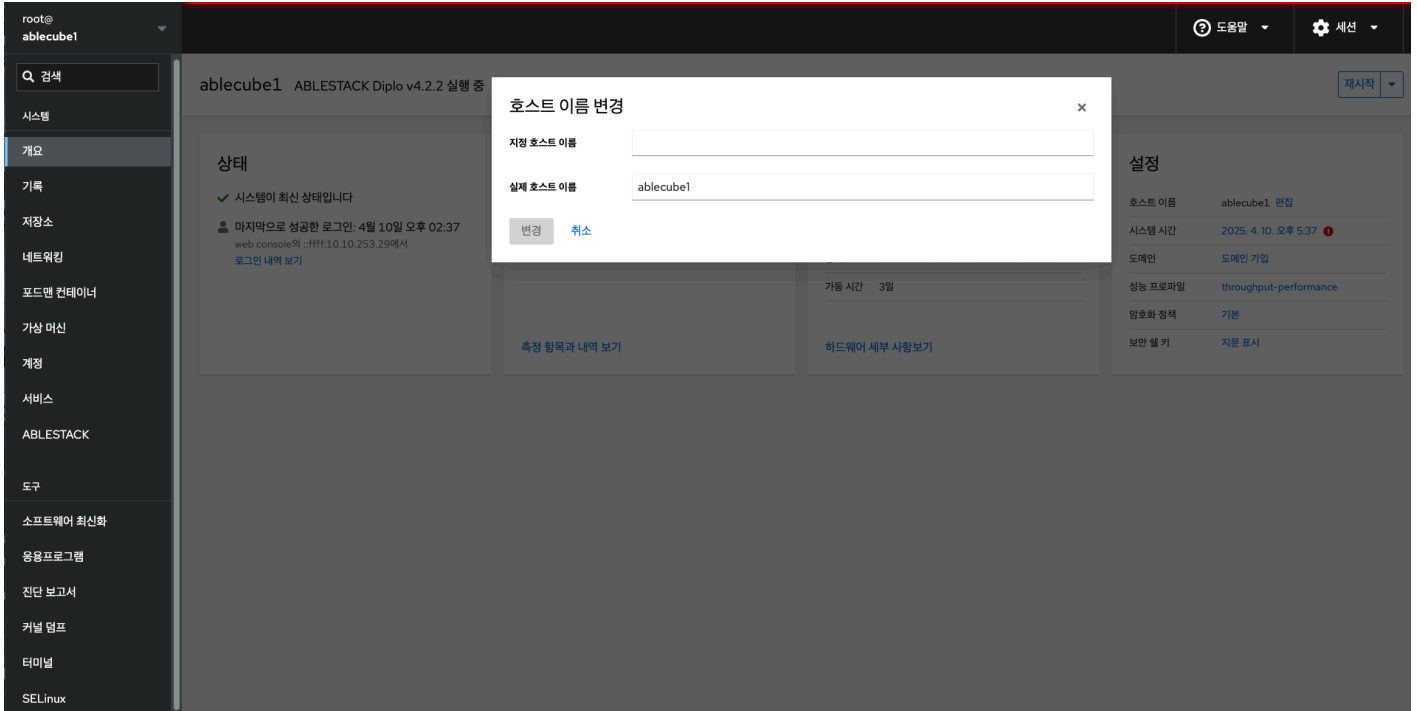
root@
ablecube1

도움말

세션

검색

시스템

개요

기록

저장소

네트워킹

포드맨 컨테이너

가상 머신

계정

서비스

ABLESTACK

도구

소프트웨어 최신화

응용프로그램

진단 보고서

커널 덤프

터미널

SELinux

ablecube1 ABLESTACK Diplo v4.2.2 실행 중

재시작

상태

시스템이 최신 상태입니다

마지막으로 성공한 로그인: 4월 10일 오후 02:37
web console의 ::ffff:10.10.253.29에서
로그인 내역 보기

측정 항목과 내역 보기

가동 시간 3일

하드웨어 세부 사항보기

설정

| | |
|---|---|
| 호스트 이름 | ablecube1 편집 |
| 시스템 시간 | 2025. 4. 10. 오후 5:37 |
| 도메인 | 도메인 가입 |
| 성능 프로파일 | throughput-performance |
| 암호화 정책 | 기본 |
| 보안 쉘 키 | 지문 표시 |

호스트 이름 변경

×

지정 호스트 이름

실제 호스트 이름 ablecube1

변경 취소